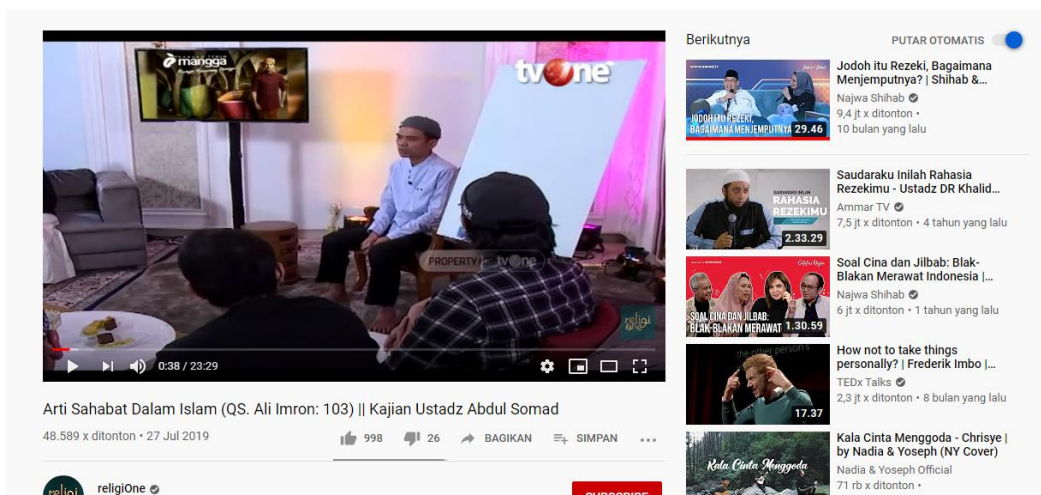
mangga

tvOne

PROPERTY tvOne

religi

0:38 / 23:29

Arti Sahabat Dalam Islam (QS. Ali Imron: 103) || Kajian Ustadz Abdul Somad

48.589 x ditonton • 27 Jul 2019

998 26 BAGIKAN SIMPAN ...

religiOne

SUBSCRIBE

Berikutnya

PUTAR OTOMATIS

JODOH ITU REZEKI, BAGAIMANA MENJEMPUTNYA 29.46

Jodoh itu Rezeki, Bagaimana Menjemputnya? | Shihab &...

Najwa Shihab

9,4 jt x ditonton •

10 bulan yang lalu

SAUDARAKU INILAH RAHASIA REZEKIMU 2.33.29

Saudaraku Inilah Rahasia Rezekimu - Ustadz DR Khalid...

Ammar TV

7,5 jt x ditonton • 4 tahun yang lalu

SOAL CINA DAN JILBAB: BLAK-BLAKAN MERAWAT 1.30.59

Soal Cina dan Jilbab: Blak-Blakan Merawat Indonesia |...

Najwa Shihab

6 jt x ditonton • 1 tahun yang lalu

the other person's 17.37

How not to take things personally? | Frederik Imbo |...

TEDx Talks

2,3 jt x ditonton • 8 bulan yang lalu

Kala Cinta Menggoda

Kala Cinta Menggoda - Chrisye | by Nadia & Yoseph (NY Cover)

Nadia & Yoseph Official

71 rb x ditonton •